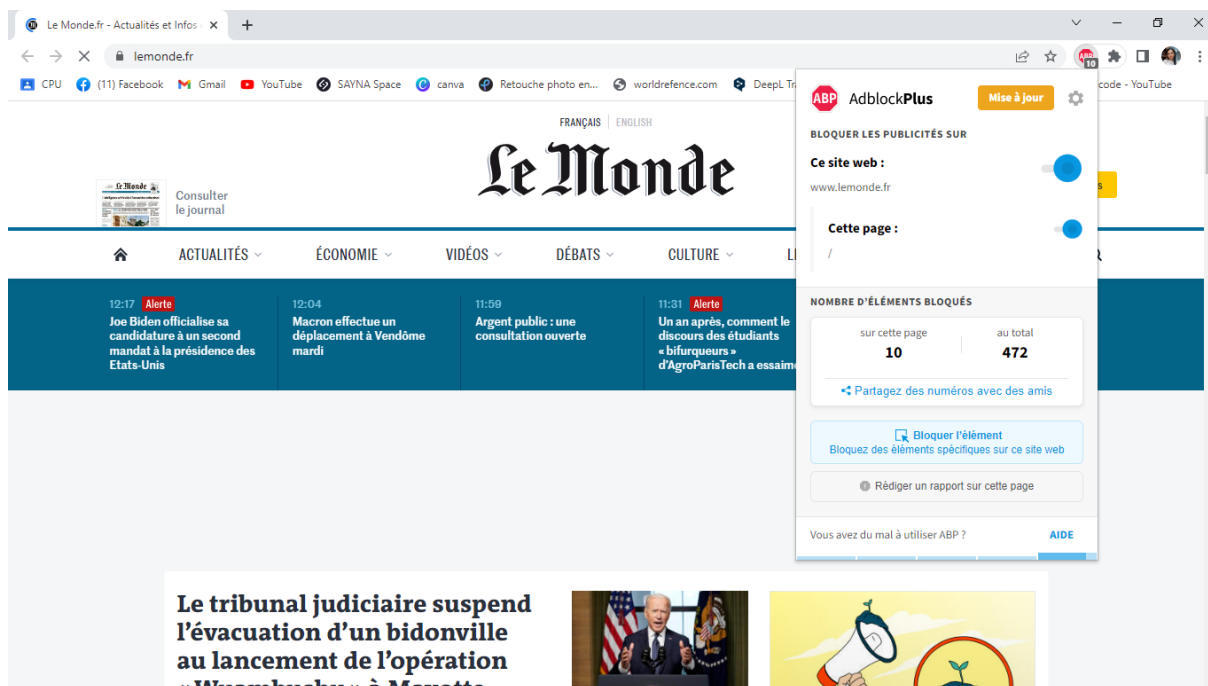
Le Monde.fr - Actualités et Infos ×
+

lemonde.fr

CPU (11) Facebook Gmail YouTube SAYNA Space canva Retouche photo en... worldrefence.com DeepL Tr code - YouTube

FRANÇAIS | ENGLISH

Le Monde

Consulter le journal

ACTUALITÉS ÉCONOMIE VIDÉOS DÉBATS CULTURE L

12:17 Alerte
Joe Biden officialise sa candidature à un second mandat à la présidence des Etats-Unis

12:04
Macron effectue un déplacement à Vendôme mardi

11:59
Argent public : une consultation ouverte

11:31 Alerte
Un an après, comment le discours des étudiants « bifurqueurs » d'AgroParisTech a essaim

Le tribunal judiciaire suspend l'évacuation d'un bidonville au lancement de l'opération

ABP AdblockPlus
Mise à jour

BLOQUER LES PUBLICITÉS SUR
Ce site web :
www.lemonde.fr
Cette page :
/

NOMBRE D'ÉLÉMENTS BLOQUÉS
sur cette page
10
au total
472
Partagez des numéros avec des amis

Bloquer l'élément
Bloquez des éléments spécifiques sur ce site web

Rédiger un rapport sur cette page

Vous avez du mal à utiliser ABP ?
AIDE